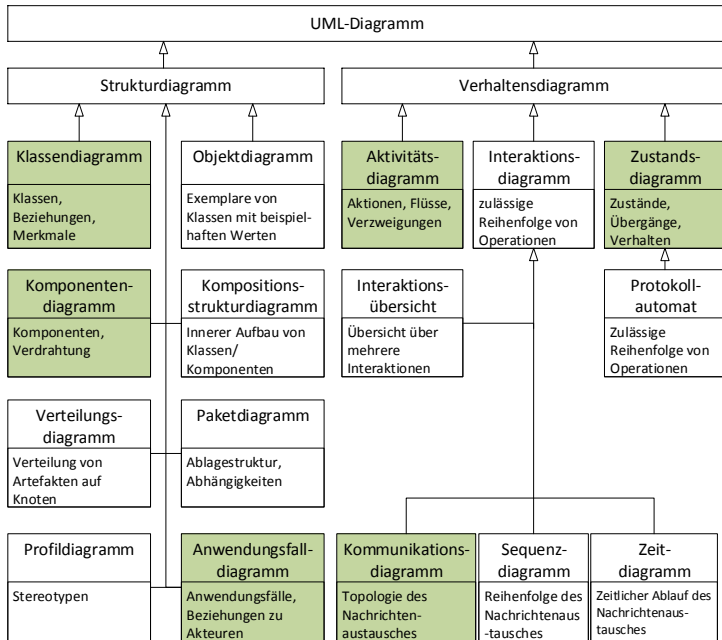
UML-Diagramm

Strukturdiagramm

Verhaltensdiagramm

Klassendiagramm

Klassen, Beziehungen, Merkmale

Objektdiagramm

Exemplare von Klassen mit beispielhaften Werten

Aktivitätsdiagramm

Aktionen, Flüsse, Verzweigungen

Interaktionsdiagramm

zulässige Reihenfolge von Operationen

Zustandsdiagramm

Zustände, Übergänge, Verhalten

Komponentendiagramm

Komponenten, Verdrahtung

Kompositionsstrukturdiagramm

Innerer Aufbau von Klassen/ Komponenten

Interaktionsübersicht

Übersicht über mehrere Interaktionen

Protokollautomat

Zulässige Reihenfolge von Operationen

Verteilungsdiagramm

Verteilung von Artefakten auf Knoten

Paketdiagramm

Ablagestruktur, Abhängigkeiten

Profildiagramm

Stereotypen

Anwendungsfalldiagramm

Anwendungsfälle, Beziehungen zu Akteuren

Kommunikationsdiagramm

Topologie des Nachrichtenaustausches

Sequenzdiagramm

Reihenfolge des Nachrichtenaus-tausches

Zeitdiagramm

Zeitlicher Ablauf des Nachrichtenaustausches